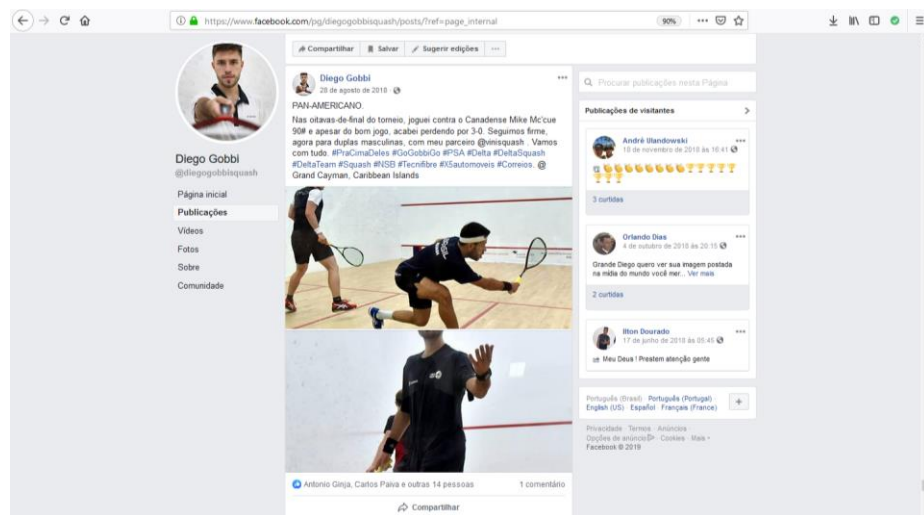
https://www.facebook.com/pg/diegogobbisquash/posts/?ref=page_internal

90%

Compartilhar Salvar Sugerir edições ···

Diego Gobbi
@diegogobbisquash

Página inicial
Publicações
Vídeos
Fotos
Sobre
Comunidade

Diego Gobbi
28 de agosto de 2018 ·

PAN-AMERICANO.
Nas oitavas-de-final do torneio, joguei contra o Canadense Mike Mc'cue 90# e apesar do bom jogo, acabei perdendo por 3-0. Seguimos firme, agora para duplas masculinas, com meu parceiro @vinisquash . Vamos com tudo. #PraCimaDeles #GoGobbiGo #PSA #Delta #DeltaSquash #DeltaTeam #Squash #NSB #Tecnifibre #X5automoveis #Correios. @ Grand Cayman, Caribbean Islands

Antonio Ginja, Carlos Paiva e outras 14 pessoas
1 comentário
Compartilhar

Procurar publicações nesta Página

Publicações de visitantes

André Ulandowski
18 de novembro de 2018 às 16:41

3 curtidas

Orlando Dias
4 de outubro de 2018 às 20:15
Grande Diego quero ver sua imagem postada na mídia do mundo você mer... Ver mais

2 curtidas

Ilton Dourado
17 de junho de 2018 às 05:45
Meu Deus ! Prestem atenção gente

Português (Brasil) · Português (Portugal) · English (US) · Español · Français (France)

Privacidade · Termos · Anúncios · Opções de anúncio · Cookies · Mais · Facebook © 2019